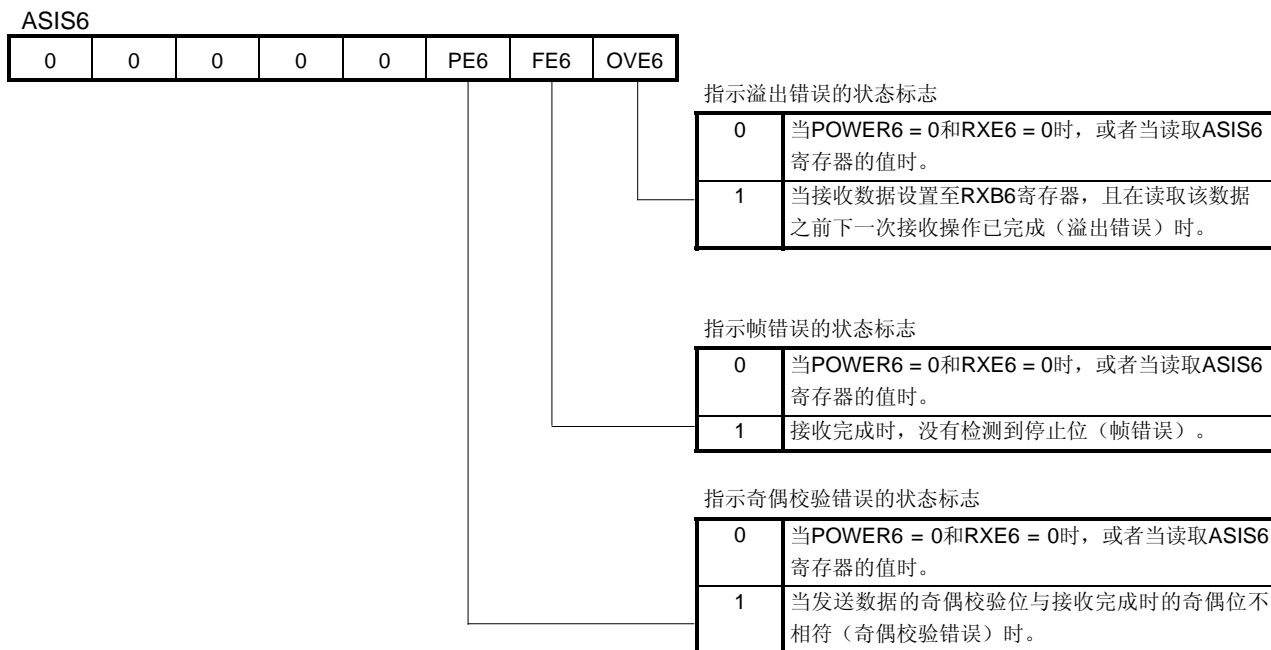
ASIS6

| 0 | 0 | 0 | 0 | 0 | PE6 | FE6 | OVE6 |
|---|---|---|---|---|---|---|---|

指示溢出错误的状态标志

| 0 | 当POWER6 = 0和RXE6 = 0时，或者当读取ASIS6寄存器的值时。 |
|---|---|
| 1 | 当接收数据设置至RXB6寄存器，且在读取该数据之前下一次接收操作已完成（溢出错误）时。 |

指示帧错误的状态标志

| 0 | 当POWER6 = 0和RXE6 = 0时，或者当读取ASIS6寄存器的值时。 |
|---|---|
| 1 | 接收完成时，没有检测到停止位（帧错误）。 |

指示奇偶校验错误的状态标志

| 0 | 当POWER6 = 0和RXE6 = 0时，或者当读取ASIS6寄存器的值时。 |
|---|---|
| 1 | 当发送数据的奇偶校验位与接收完成时的奇偶位不相符（奇偶校验错误）时。 |